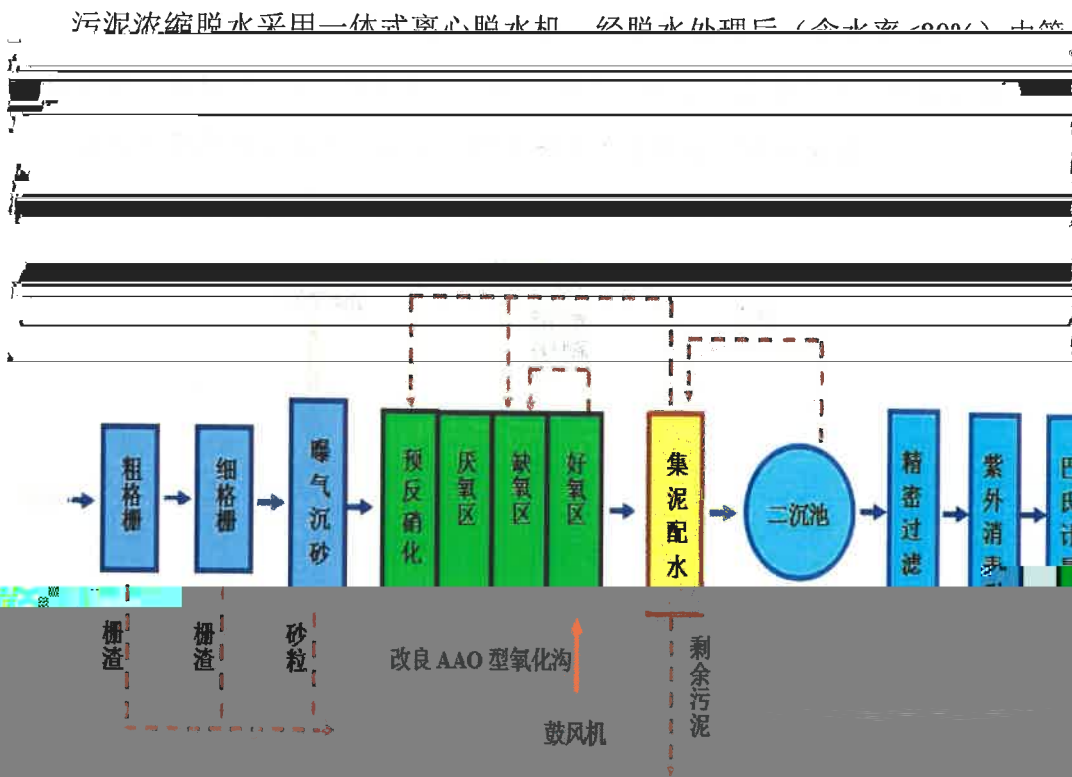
污泥浓缩脱水采用一体式离心脱水机，经脱水处理后（含水率<80%）由管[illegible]

粗格栅
细格栅
曝气沉砂
预反硝化
厌氧区
缺氧区
好氧区
集泥配水
二沉池
精密过滤
紫外消毒
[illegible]

栅渣
栅渣
砂粒
改良 AAO 型氧化沟
鼓风机
剩余污泥